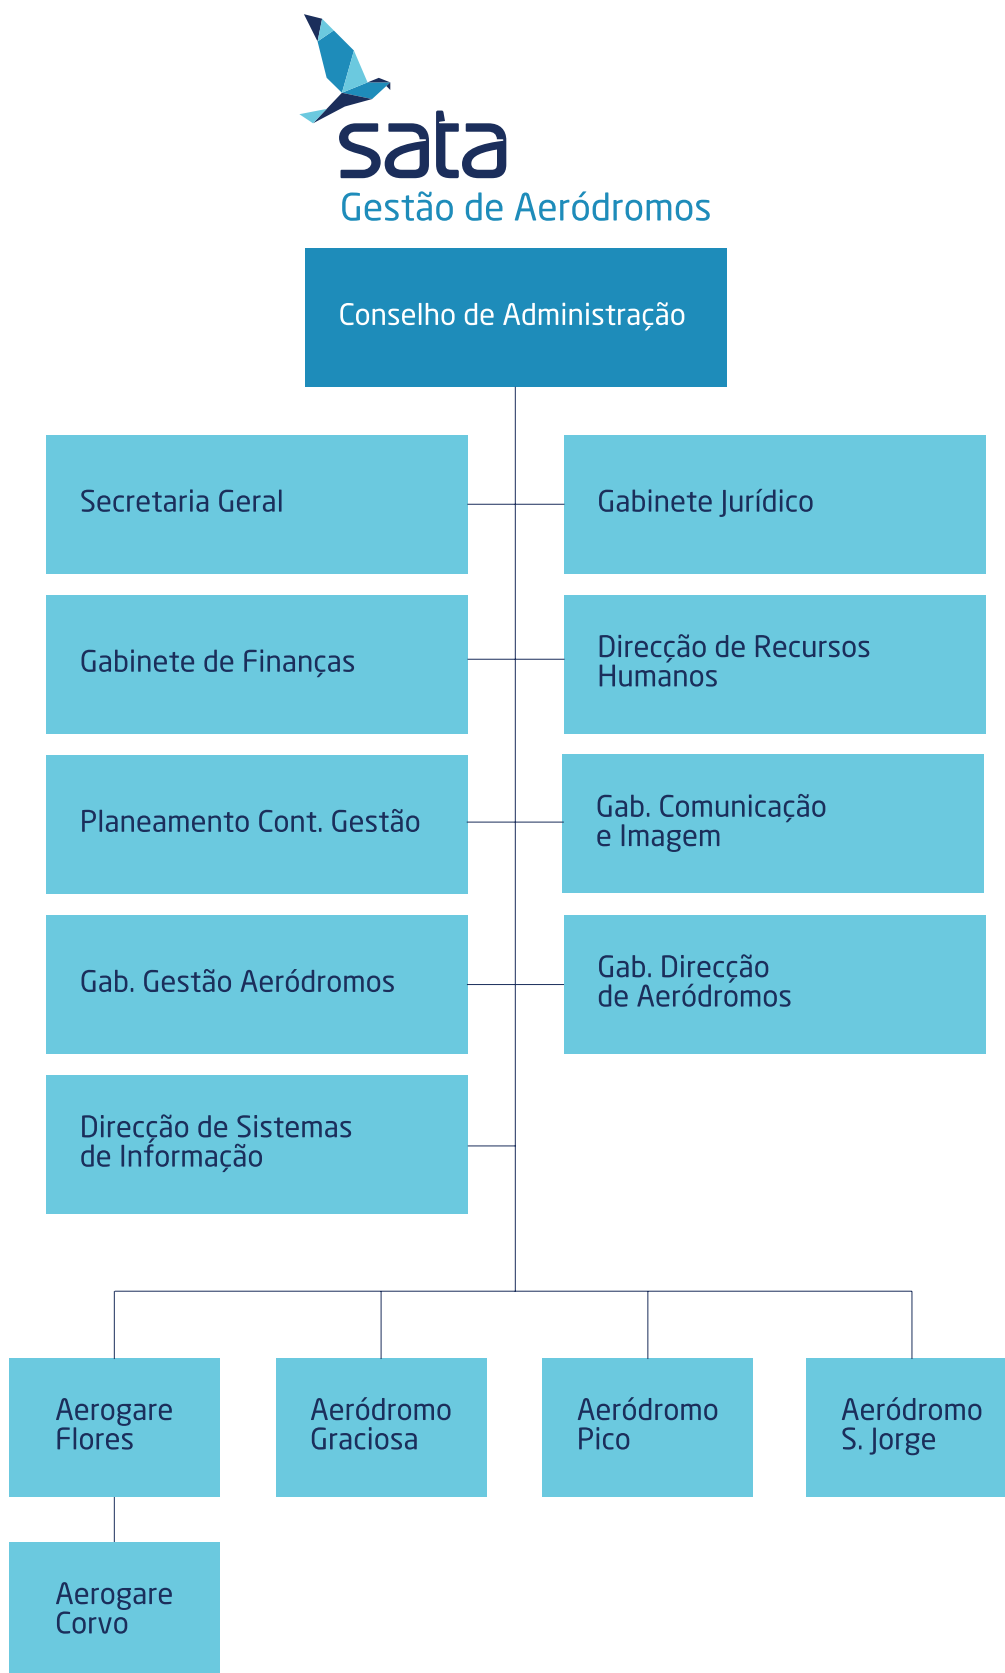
sata
Gestão de Aeródromos

Conselho de Administração

Secretaria Geral

Gabinete Jurídico

Gabinete de Finanças

Direcção de Recursos Humanos

Planeamento Cont. Gestão

Gab. Comunicação e Imagem

Gab. Gestão Aeródromos

Gab. Direcção de Aeródromos

Direcção de Sistemas de Informação

Aerogare Flores

Aeródromo Graciosa

Aeródromo Pico

Aeródromo S. Jorge

Aerogare Corvo